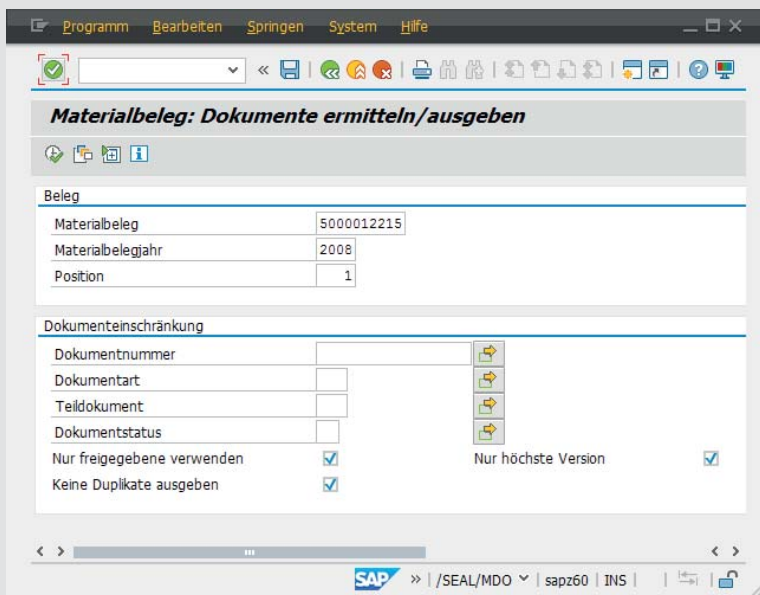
Programm Bearbeiten Springen System Hilfe

Materialbeleg: Dokumente ermitteln/ausgeben

Beleg

Materialbeleg 5000012215
Materialbelegjahr 2008
Position 1

Dokumenteinschränkung

Dokumentnummer
Dokumentart
Teildokument
Dokumentstatus
Nur freigegebene verwenden
Nur höchste Version
Keine Duplikate ausgeben

SAP » | /SEAL/MDO | sapz60 | INS |